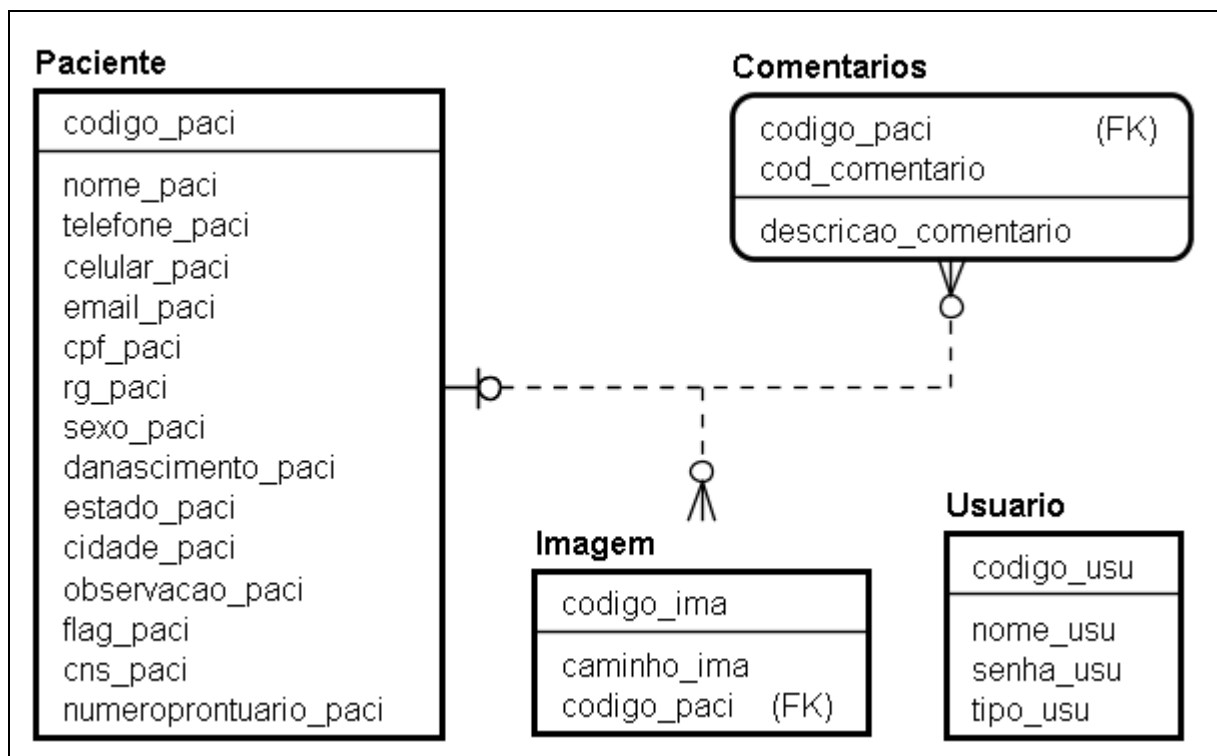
Paciente

codigo_paci

nome_paci
telefone_paci
celular_paci
email_paci
cpf_paci
rg_paci
sexo_paci
danascimento_paci
estado_paci
cidade_paci
observacao_paci
flag_paci
cns_paci
numeroprontuario_paci

Comentarios

codigo_paci (FK)
cod_comentario

descricao_comentario

Imagem

codigo_ima

caminho_ima
codigo_paci (FK)

Usuario

codigo_usu

nome_usu
senha_usu
tipo_usu